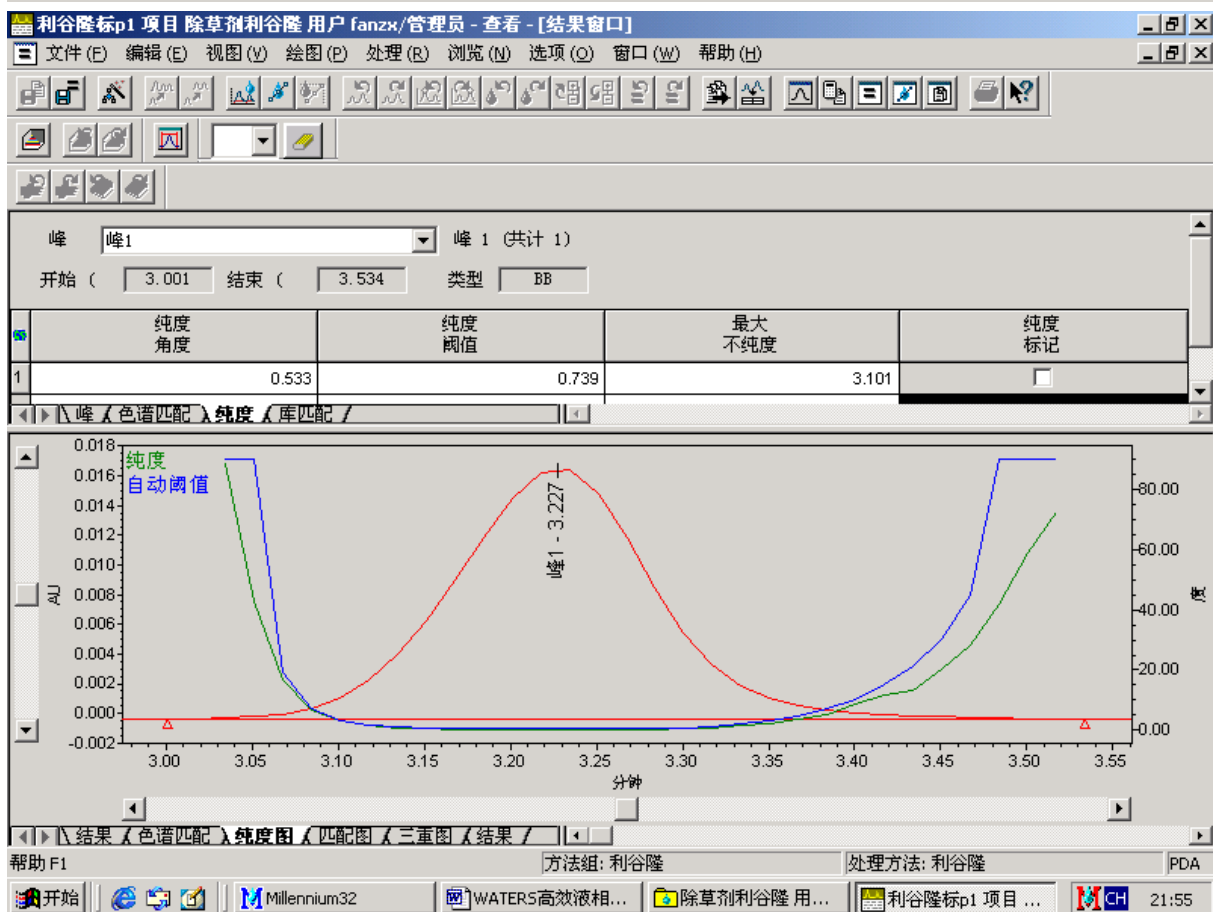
利谷隆标p1 项目 除草剂利谷隆 用户 fanzx/管理员 - 查看 - [结果窗口]

文件(F) 编辑(E) 视图(V) 绘图(P) 处理(R) 浏览(N) 选项(O) 窗口(W) 帮助(H)

峰 峰1 峰 1 (共计 1)

开始 ( 3.001 结束 ( 3.534 类型 BB

| | 纯度 角度 | 纯度 阈值 | 最大 不纯度 | 纯度 标记 |
|---|---|---|---|---|
| 1 | 0.533 | 0.739 | 3.101 | |

峰 色谱匹配 纯度 库匹配

纯度
自动阈值

峰1 - 3.227

AU

0.018
0.016
0.014
0.012
0.010
0.008
0.006
0.004
0.002
0.000
-0.002

80.00
60.00
40.00
20.00
0.00

度

3.00 3.05 3.10 3.15 3.20 3.25 3.30 3.35 3.40 3.45 3.50 3.55

分钟

结果 色谱匹配 纯度图 匹配图 三重图 结果

帮助 F1 方法组: 利谷隆 处理方法: 利谷隆 PDA

开始 Millennium32 WATERS高效液相... 除草剂利谷隆 用... 利谷隆标p1 项目 ... CH 21:55